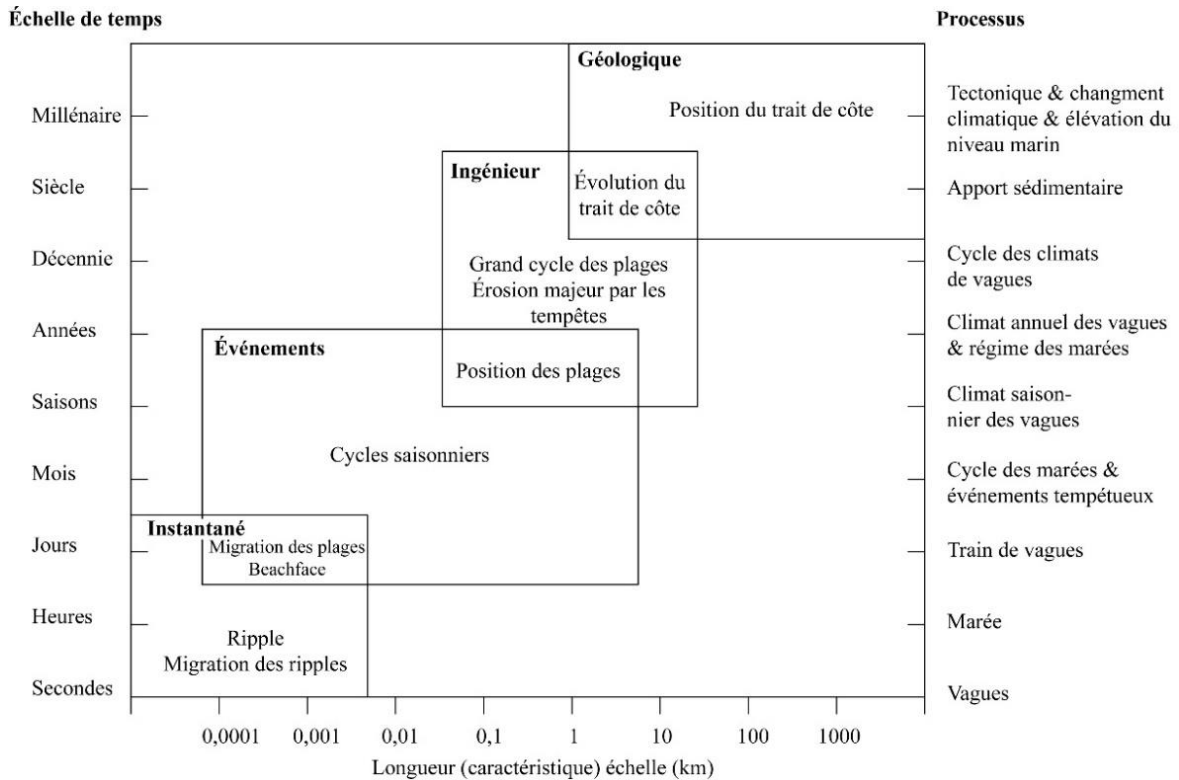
Échelle de temps

Processus

Millénaire
Siècle
Décennie
Années
Saisons
Mois
Jours
Heures
Secondes

Géologique
Position du trait de côte

Ingénieur
Évolution du trait de côte

Grand cycle des plages
Érosion majeur par les tempêtes

Événements
Position des plages

Cycles saisonniers

Instantané
Migration des plages
Beachface

Ripple
Migration des ripples

Tectonique & changment climatique & élévation du niveau marin
Apport sédimentaire
Cycle des climats de vagues
Climat annuel des vagues & régime des marées
Climat saisonnier des vagues
Cycle des marées & événements tempétueux
Train de vagues
Marée
Vagues

0,0001
0,001
0,01
0,1
1
10
100
1000

Longueur (caractéristique) échelle (km)